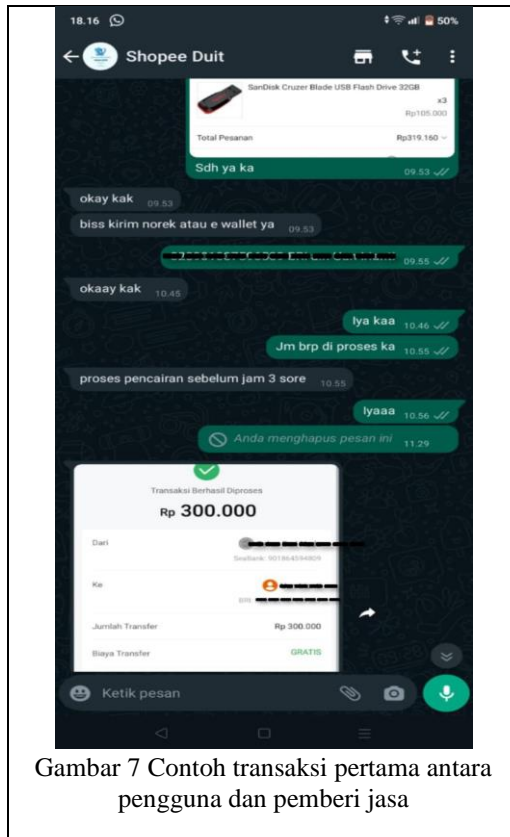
18.16

50%

Shopee Duit

SanDisk Cruzer Blade USB Flash Drive 32GB

x3

Rp105.000

Total Pesanan

Rp319.160

Sdh ya ka 09.53

okay kak 09.53

biss kirim norek atau e wallet ya 09.53

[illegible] 09.55

okaay kak 10.45

Iya kaa 10.46

Jm brp di proses ka 10.55

proses pencairan sebelum jam 3 sore 10.55

Iyaaa 10.56

Anda menghapus pesan ini 11.29

Transaksi Berhasil Diproses

Rp 300.000

Dari

SeaBank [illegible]

Ke

BRI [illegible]

Jumlah Transfer

Rp 300.000

Biaya Transfer

GRATIS

Ketik pesan

Gambar 7 Contoh transaksi pertama antara pengguna dan pemberi jasa